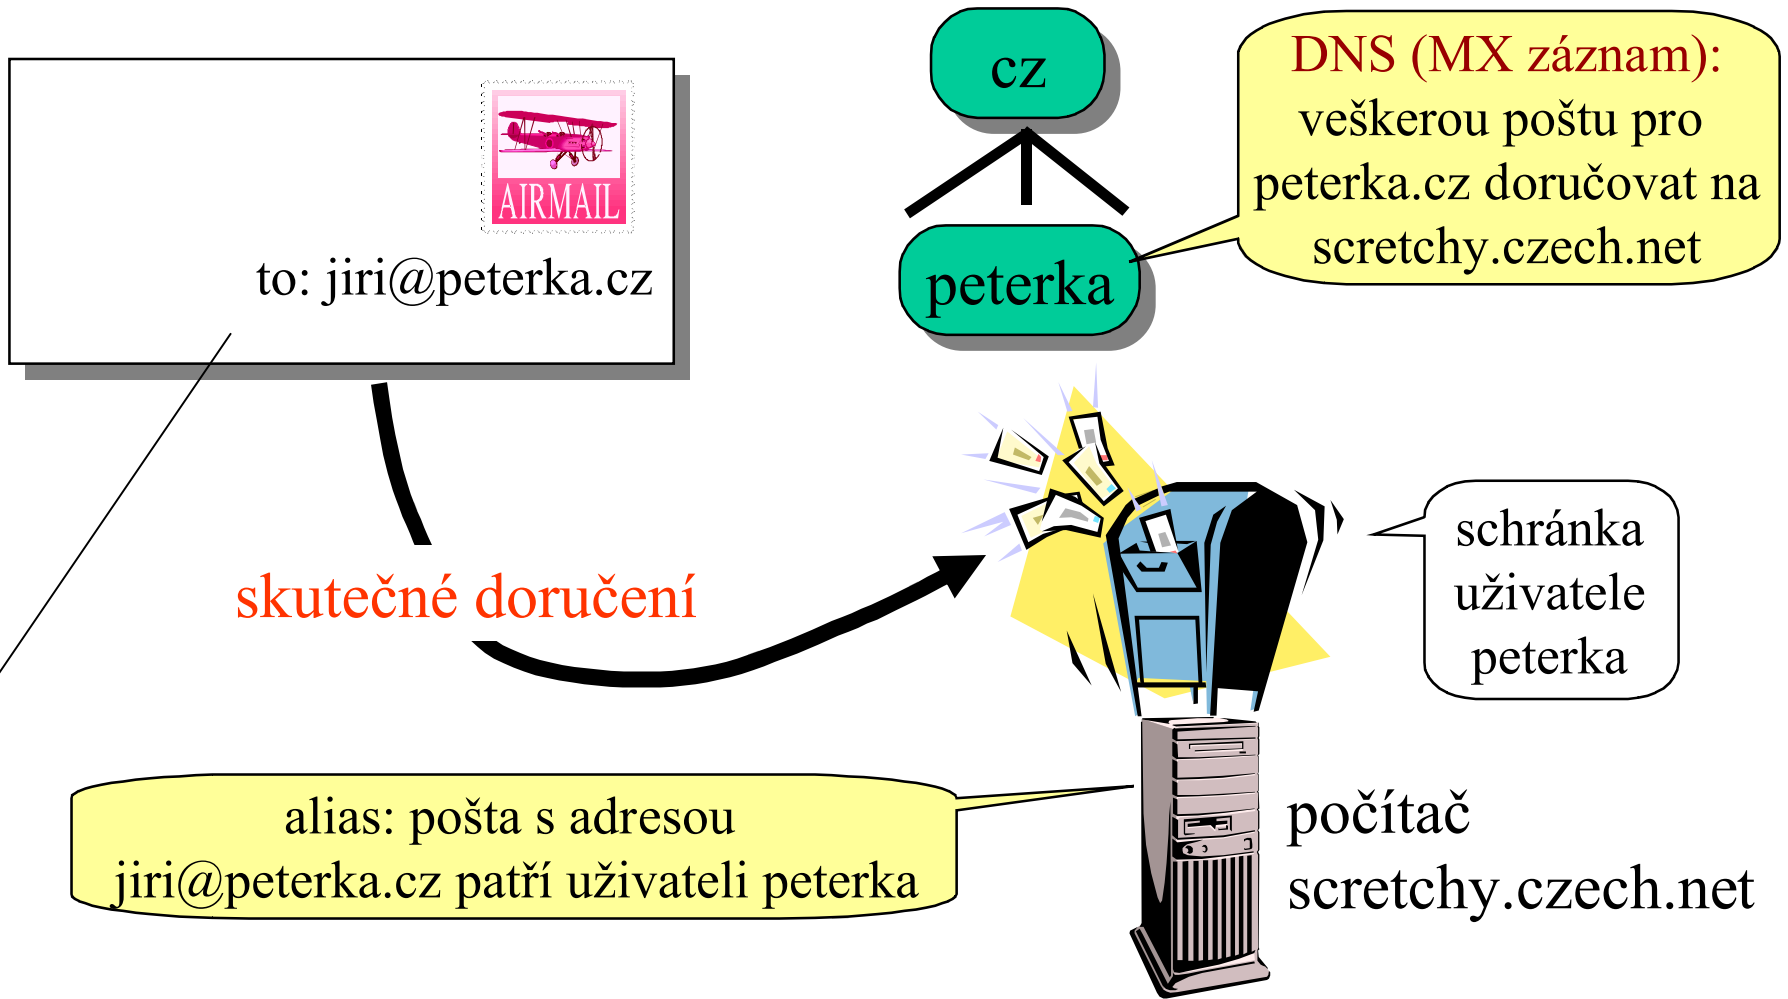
AIRMAIL

to: jiri@peterka.cz

cz

peterka

DNS (MX záznam): veškerou poštu pro peterka.cz doručovat na scretchy.czech.net

skutečné doručení

schránka uživatele peterka

alias: pošta s adresou jiri@peterka.cz patří uživateli peterka

počítač scretchy.czech.net